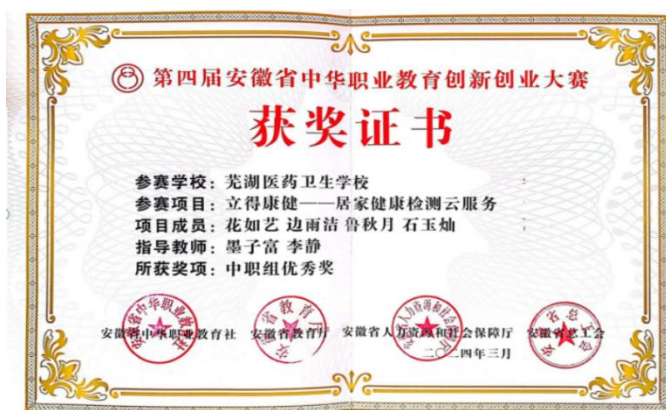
第四届安徽省中华职业教育创新创业大赛

获奖证书

参赛学校：芜湖医药卫生学校
参赛项目：立得康健——居家健康检测云服务
项目成员：花如艺 边雨洁 鲁秋月 石玉灿
指导教师：墨子富 李静
所获奖项：中职组优秀奖

安徽省中华职业教育社 安徽省教育厅 安徽省人力资源和社会保障厅 安徽省总工会

二〇二四年三月